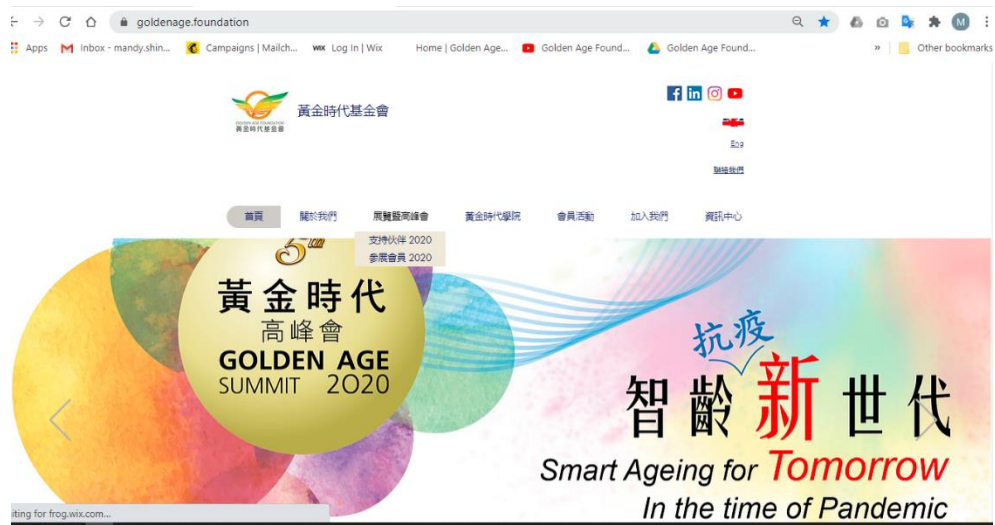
goldenage.foundation

Apps  Inbox - mandy.shin...  Campaigns | Mailch...  Log In | Wix  Home | Golden Age...  Golden Age Found...  Golden Age Found...  »  Other bookmarks

GOLDEN AGE FOUNDATION 黃金時代基金會

黃金時代基金會

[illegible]

Eng

聯絡我們

首頁  關於我們  展覽暨高峰會  黃金時代學院  會員活動  加入我們  資訊中心

支持伙伴 2020
參展會員 2020

5th

黃金時代
高峰會
GOLDEN AGE
SUMMIT 2020

抗疫
智齡新世代
Smart Ageing for Tomorrow
In the time of Pandemic

iting for frog.wix.com...